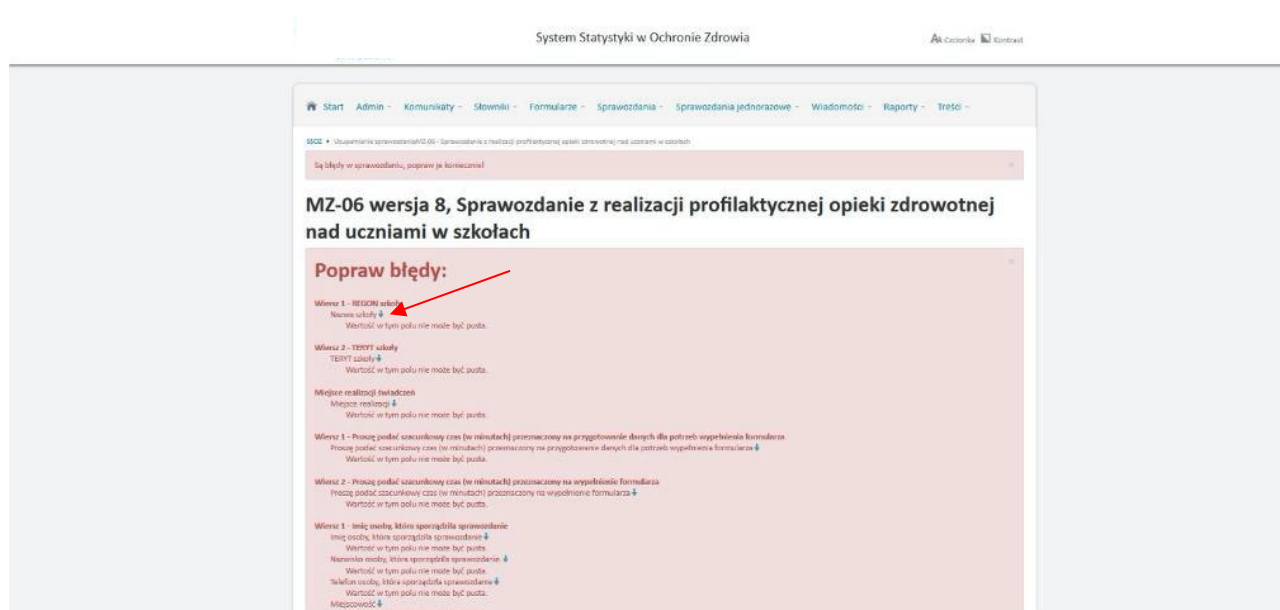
System Statystyki w Ochronie Zdrowia

Czcionka Kontrast

Start Admin Komunikaty Słowniki Formularze Sprawozdania Sprawozdania jednorazowe Wiadomości Raporty Treści

SSOZ • Uzupełnianie sprawozdania MZ-06 - Sprawozdanie z realizacji profilaktycznej opieki zdrowotnej nad uczniami w szkołach

Są błędy w sprawozdaniu, popraw je koniecznie!

MZ-06 wersja 8, Sprawozdanie z realizacji profilaktycznej opieki zdrowotnej nad uczniami w szkołach

Popraw błędy:

Wiersz 1 - REGON szkoły
Nazwa szkoły
Wartość w tym polu nie może być pusta.

Wiersz 2 - TERYT szkoły
TERYT szkoły
Wartość w tym polu nie może być pusta.

Miejsce realizacji świadczeń
Miejsce realizacji
Wartość w tym polu nie może być pusta.

Wiersz 1 - Proszę podać szacunkowy czas (w minutach) przeznaczony na przygotowanie danych dla potrzeb wypełnienia formularza
Proszę podać szacunkowy czas (w minutach) przeznaczony na przygotowanie danych dla potrzeb wypełnienia formularza
Wartość w tym polu nie może być pusta.

Wiersz 2 - Proszę podać szacunkowy czas (w minutach) przeznaczony na wypełnienie formularza
Proszę podać szacunkowy czas (w minutach) przeznaczony na wypełnienie formularza
Wartość w tym polu nie może być pusta.

Wiersz 1 - Imię osoby, która sporządziła sprawozdanie
Imię osoby, która sporządziła sprawozdanie
Wartość w tym polu nie może być pusta.
Nazwisko osoby, która sporządziła sprawozdanie
Wartość w tym polu nie może być pusta.
Telefon osoby, która sporządziła sprawozdanie
Wartość w tym polu nie może być pusta.
Miejscowość